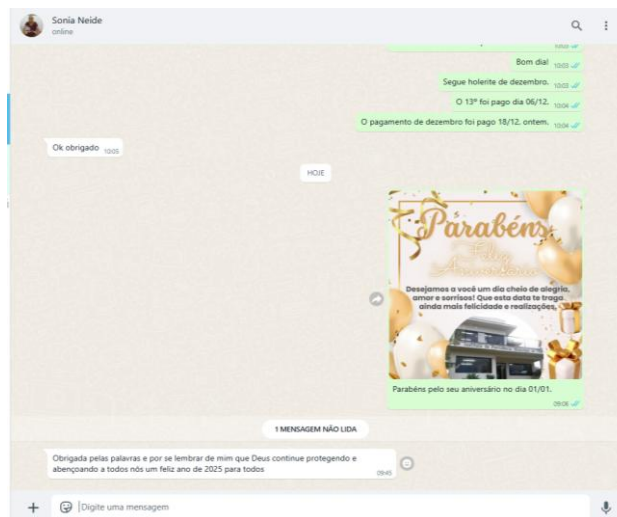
Sonia Neide
online

Bom dia! 10:03

Segue holerite de dezembro. 10:03

O 13º foi pago dia 06/12. 10:04

O pagamento de dezembro foi pago 18/12. ontem. 10:04

Ok obrigado 10:05

HOJE

Parabéns

Feliz Aniversário

Desejamos a você um dia cheio de alegria, amor e sorrisos! Que esta data te traga ainda mais felicidade e realizações.

Parabéns pelo seu aniversário no dia 01/01. 09:06

1 MENSAGEM NÃO LIDA

Obrigada pelas palavras e por se lembrar de mim que Deus continue protegendo e abençoando a todos nós um feliz ano de 2025 para todos 09:45

Digite uma mensagem